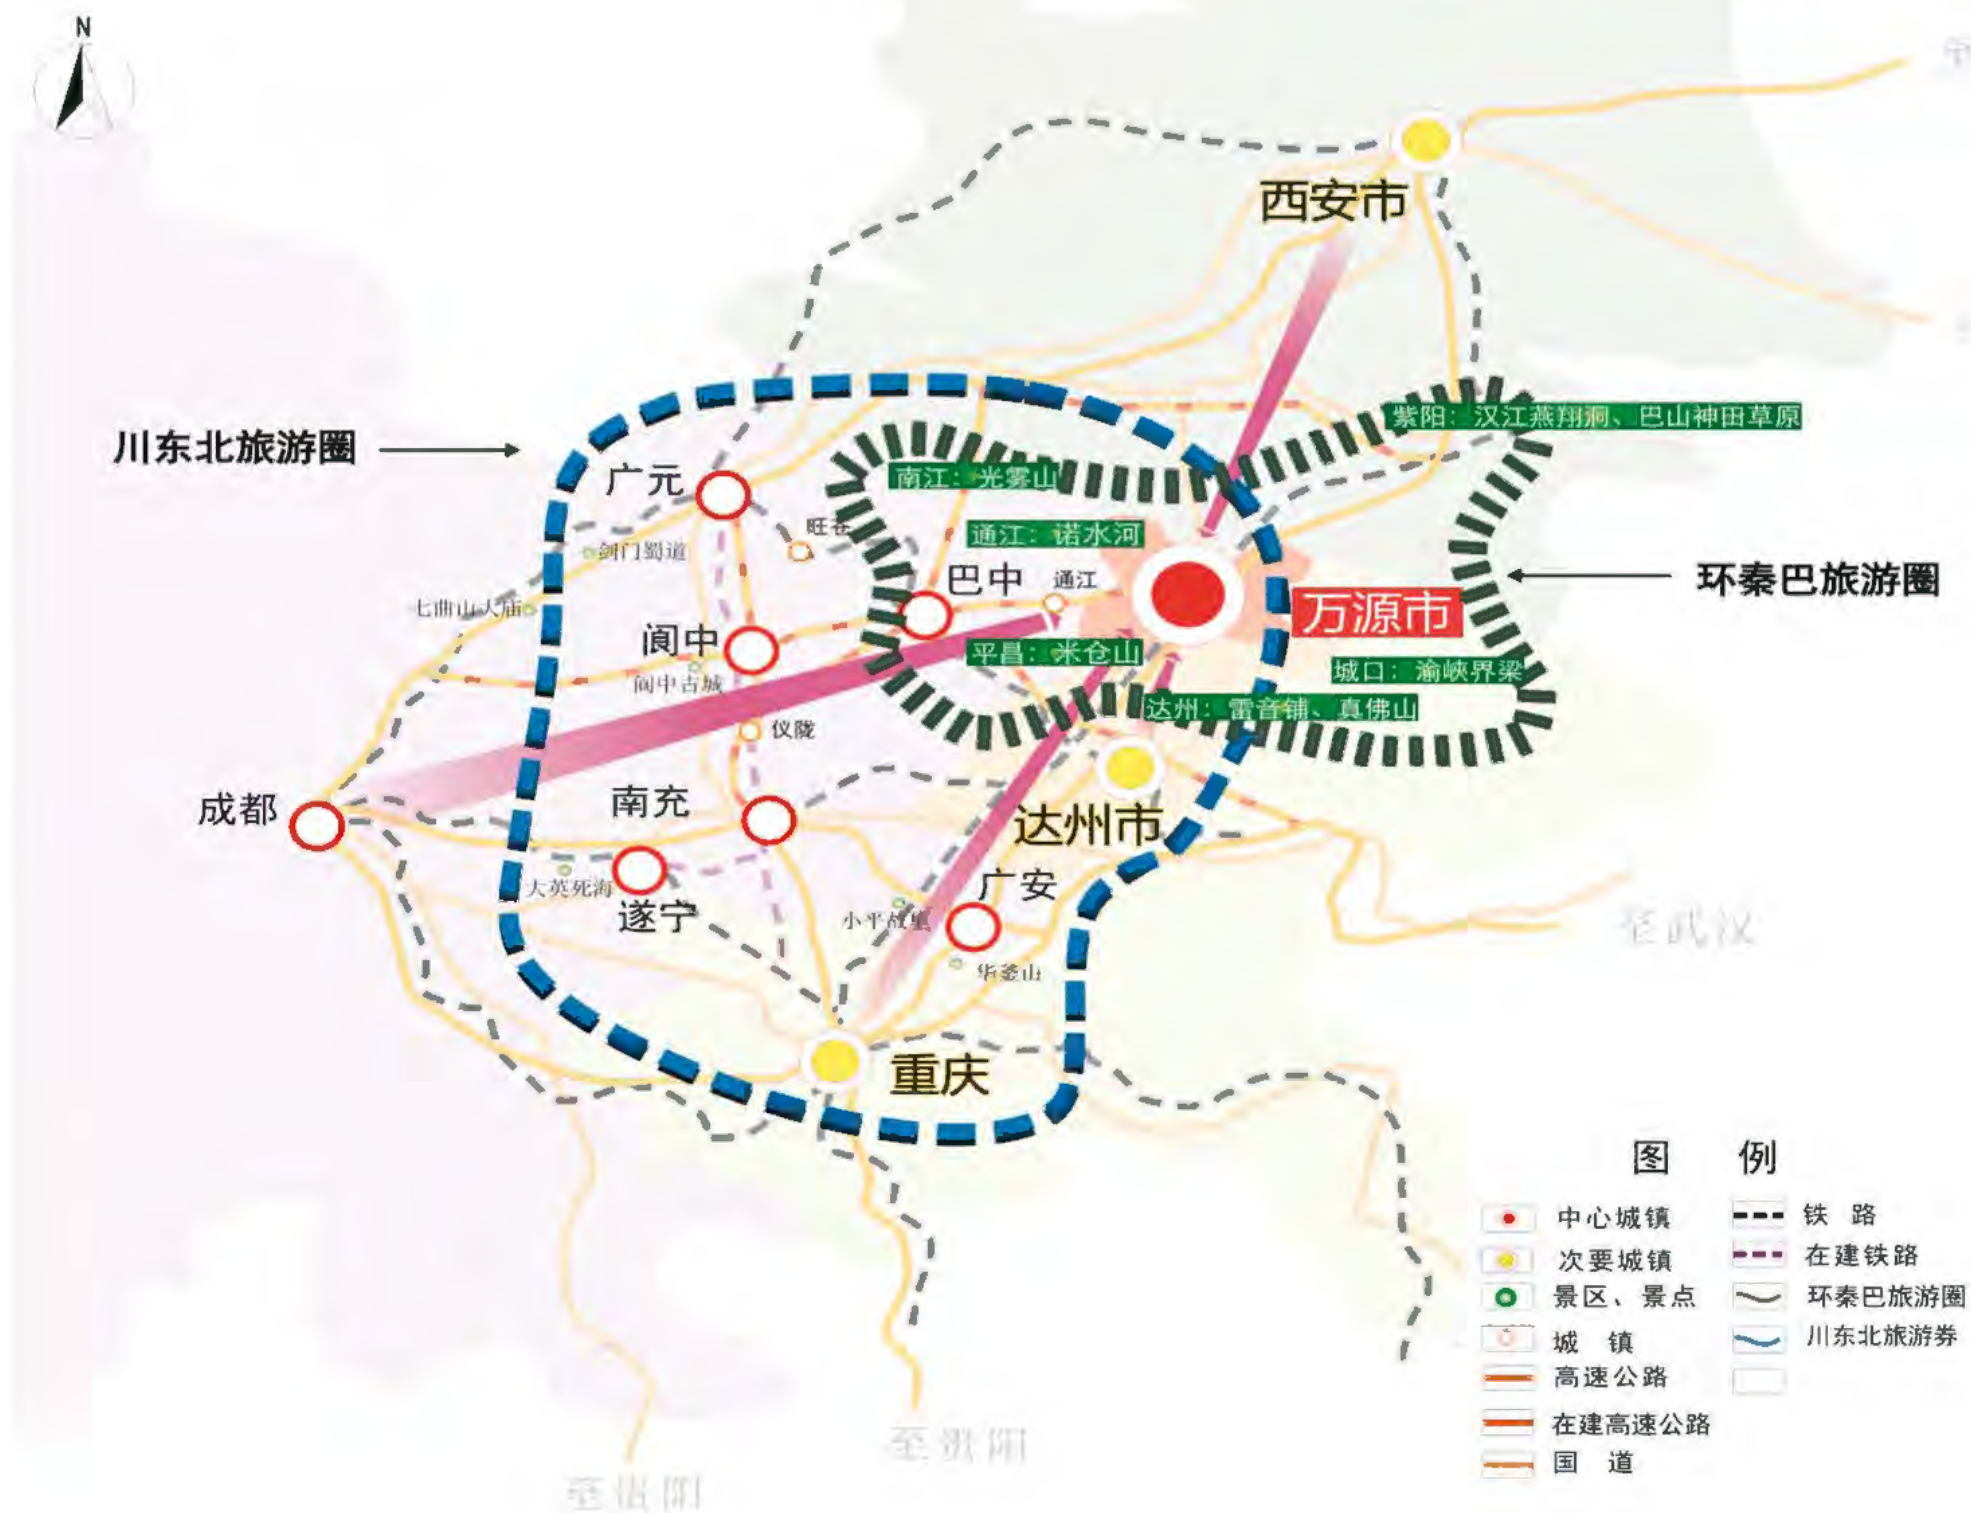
N

西安市

川东北旅游圈

紫阳：汉江燕翔洞、巴山神田草原

南江：光雾山

广元

旺苍

通江：诺水河

剑门蜀道

巴中

通江

环秦巴旅游圈

七曲山大庙

万源市

阆中

平昌：米仓山

城口：渝峡界梁

阆中古城

达州：雷音铺、真佛山

仪陇

南充

成都

达州市

广安

大英死海

遂宁

小平故里

至武汉

华蓥山

重庆

图 例

中心城镇

次要城镇

景区、景点

城 镇

高速公路

在建高速公路

国 道

铁 路

在建铁路

环秦巴旅游圈

川东北旅游券

至贵阳

至昆明